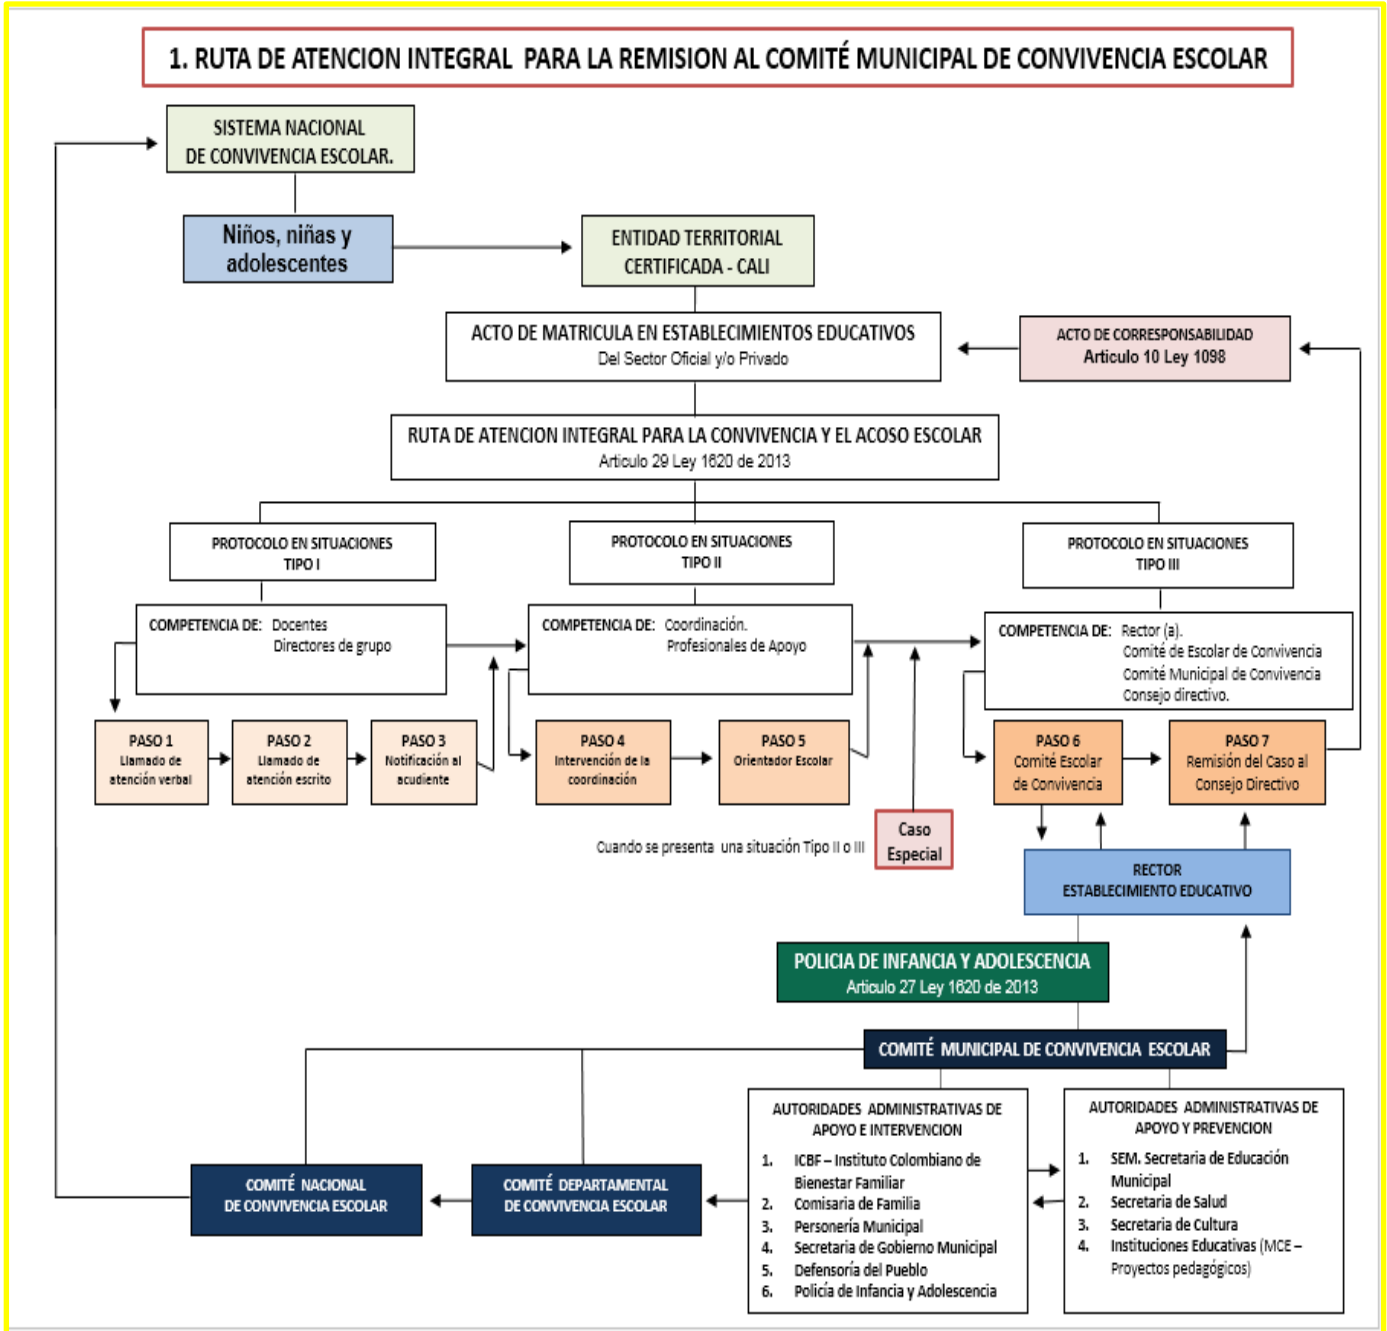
1. RUTA DE ATENCION INTEGRAL PARA LA REMISION AL COMITÉ MUNICIPAL DE CONVIVENCIA ESCOLAR

SISTEMA NACIONAL DE CONVIVENCIA ESCOLAR.

Niños, niñas y adolescentes

ENTIDAD TERRITORIAL CERTIFICADA - CALI

ACTO DE MATRICULA EN ESTABLECIMIENTOS EDUCATIVOS
Del Sector Oficial y/o Privado

ACTO DE CORRESPONSABILIDAD
Articulo 10 Ley 1098

RUTA DE ATENCION INTEGRAL PARA LA CONVIVENCIA Y EL ACOSO ESCOLAR
Articulo 29 Ley 1620 de 2013

PROTOCOLO EN SITUACIONES TIPO I

PROTOCOLO EN SITUACIONES TIPO II

PROTOCOLO EN SITUACIONES TIPO III

COMPETENCIA DE: Docentes
Directores de grupo

COMPETENCIA DE: Coordinación.
Profesionales de Apoyo

COMPETENCIA DE: Rector (a).
Comité de Escolar de Convivencia
Comité Municipal de Convivencia
Consejo directivo.

PASO 1
Llamado de atención verbal

PASO 2
Llamado de atención escrito

PASO 3
Notificación al acudiente

PASO 4
Intervención de la coordinación

PASO 5
Orientador Escolar

PASO 6
Comité Escolar de Convivencia

PASO 7
Remisión del Caso al Consejo Directivo

Cuando se presenta una situación Tipo II o III

Caso Especial

RECTOR
ESTABLECIMIENTO EDUCATIVO

POLICIA DE INFANCIA Y ADOLESCENCIA
Articulo 27 Ley 1620 de 2013

COMITÉ MUNICIPAL DE CONVIVENCIA ESCOLAR

AUTORIDADES ADMINISTRATIVAS DE APOYO E INTERVENCION
1. ICBF – Instituto Colombiano de Bienestar Familiar
2. Comisaria de Familia
3. Personería Municipal
4. Secretaria de Gobierno Municipal
5. Defensoría del Pueblo
6. Policía de Infancia y Adolescencia

AUTORIDADES ADMINISTRATIVAS DE APOYO Y PREVENCION
1. SEM. Secretaria de Educación Municipal
2. Secretaria de Salud
3. Secretaria de Cultura
4. Instituciones Educativas (MCE – Proyectos pedagógicos)

COMITÉ NACIONAL DE CONVIVENCIA ESCOLAR

COMITÉ DEPARTAMENTAL DE CONVIVENCIA ESCOLAR